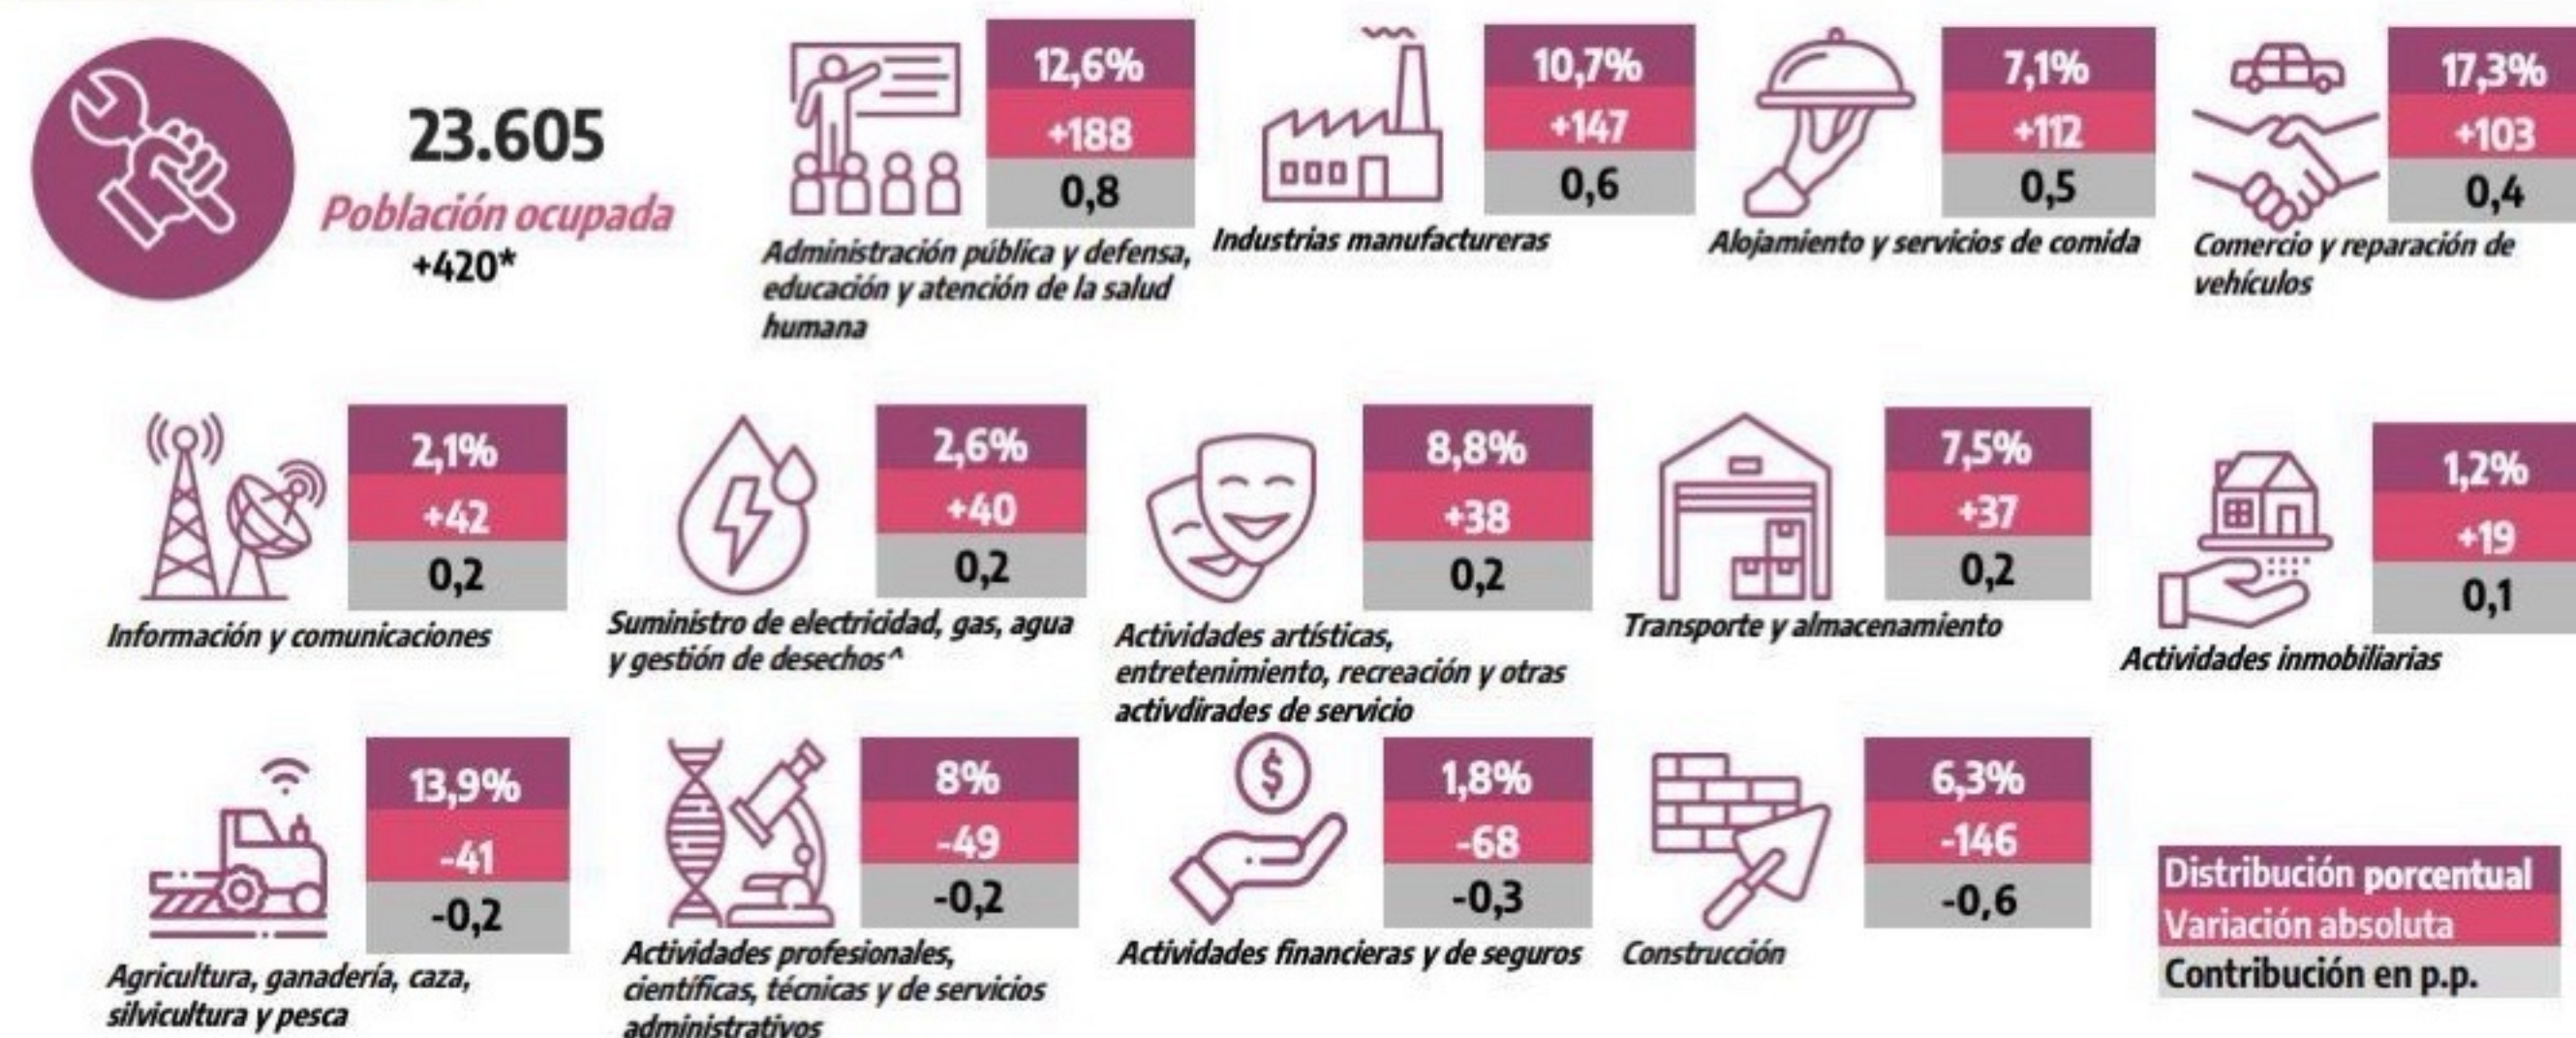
23.605
Población ocupada
+420*

12,6%
+188
0,8
Administración pública y defensa, educación y atención de la salud humana

10,7%
+147
0,6
Industrias manufactureras

7,1%
+112
0,5
Alojamiento y servicios de comida

17,3%
+103
0,4
Comercio y reparación de vehículos

2,1%
+42
0,2
Información y comunicaciones

2,6%
+40
0,2
Suministro de electricidad, gas, agua y gestión de desechos^

8,8%
+38
0,2
Actividades artísticas, entretenimiento, recreación y otras activdirades de servicio

7,5%
+37
0,2
Transporte y almacenamiento

1,2%
+19
0,1
Actividades inmobiliarias

13,9%
-41
-0,2
Agricultura, ganadería, caza, silvicultura y pesca

8%
-49
-0,2
Actividades profesionales, científicas, técnicas y de servicios administrativos

1,8%
-68
-0,3
Actividades financieras y de seguros

6,3%
-146
-0,6
Construcción

Distribución porcentual
Variación absoluta
Contribución en p.p.